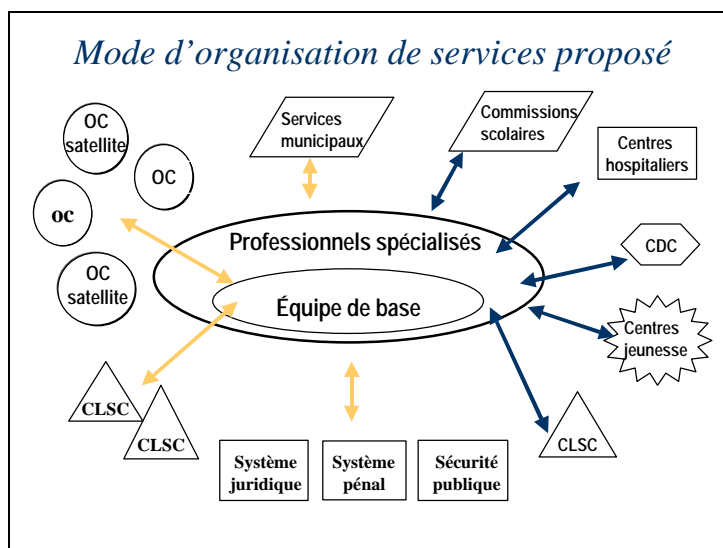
Mode d’organisation de services proposé

OC satellite

OC

oc

OC satellite

Services municipaux

Commissions scolaires

Centres hospitaliers

Professionnels spécialisés

Équipe de base

CDC

Centres jeunesse

CLSC

CLSC

CLSC

Système juridique

Système pénal

Sécurité publique